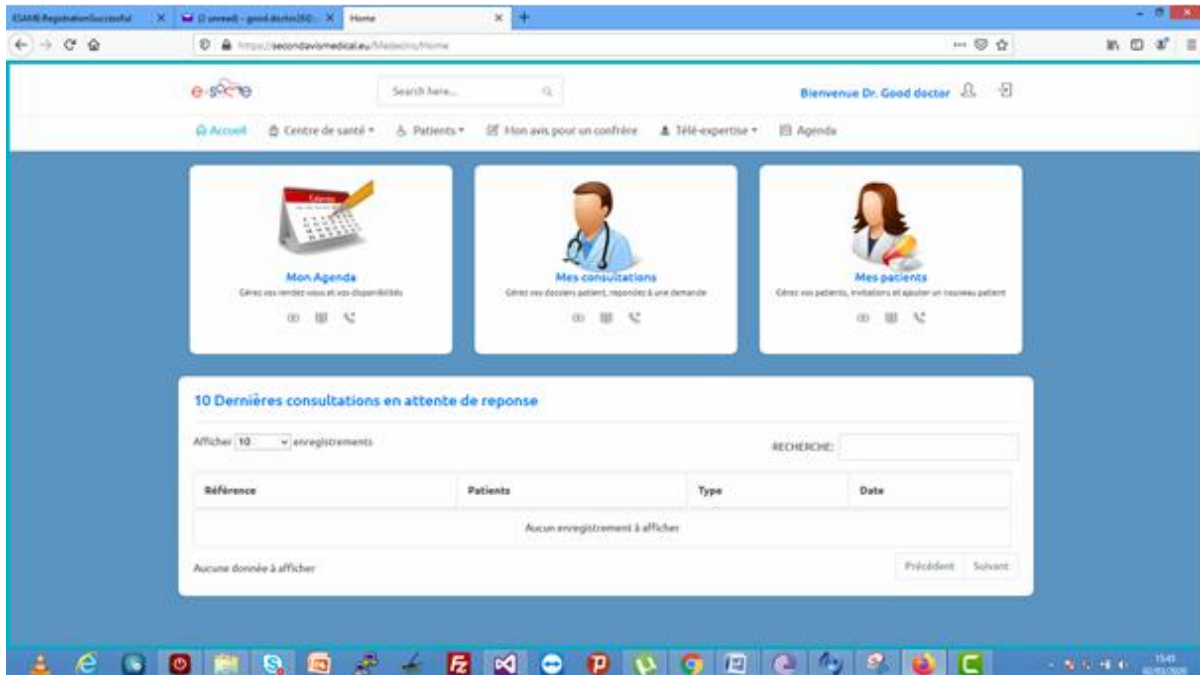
ESAME RegistrationSuccessful ×
(2 unread) - good.doctor350 ×
Home ×
+

https://secondavismedical.eu/Medecin/Home

e-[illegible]
Search here...
Bienvenue Dr. Good doctor

Accueil
Centre de santé
Patients
Mon avis pour un confrère
Télé-expertise
Agenda

Mon Agenda
Gérez vos rendez vous et vos disponibilités

Mes consultations
Gérez vos dossiers patient, repondez à une demande

Mes patients
Gérez vos patients, invitations et ajouter un nouveau patient

10 Dernières consultations en attente de reponse

Afficher 10 enregistrements
RECHERCHE:

| Référence | Patients | Type | Date |
|---|---|---|---|
| Aucun enregistrement à afficher | | | |

Aucune donnée à afficher
Précédent Suivant

15:43
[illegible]